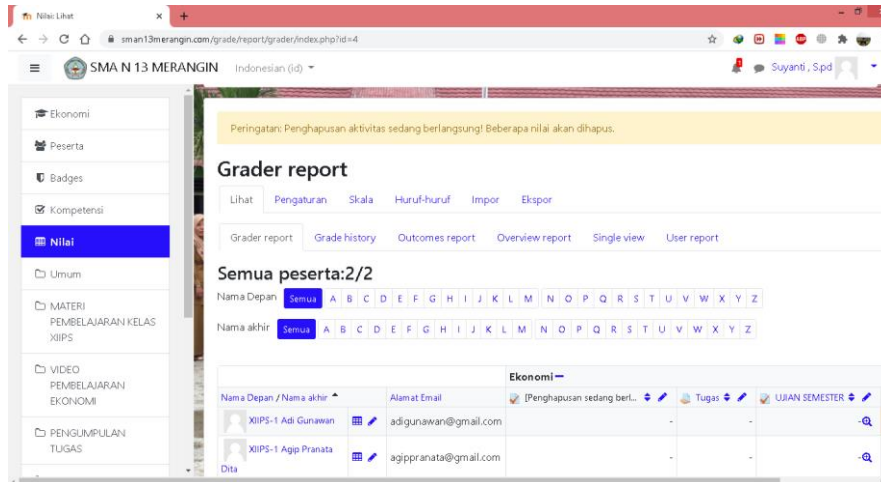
Nilai: Lihat ×  +

sman13merangin.com/grade/report/grader/index.php?id=4

SMA N 13 MERANGIN  Indonesian (id) ▾

Suyanti , S.pd

Ekonomi

Peserta

Badges

Kompetensi

Nilai

Umum

MATERI PEMBELAJARAN KELAS XIIPS

VIDEO PEMBELAJARAN EKONOMI

PENGUMPULAN TUGAS

Peringatan: Penghapusan aktivitas sedang berlangsung! Beberapa nilai akan dihapus.

Grader report

Lihat  Pengaturan  Skala  Huruf-huruf  Impor  Ekspor

Grader report  Grade history  Outcomes report  Overview report  Single view  User report

Semua peserta:2/2

Nama Depan  Semua  A B C D E F G H I J K L M N O P Q R S T U V W X Y Z

Nama akhir  Semua  A B C D E F G H I J K L M N O P Q R S T U V W X Y Z

| | | Ekonomi — | | |
|---|---|---|---|---|
| Nama Depan / Nama akhir ▲ | Alamat Email | [Penghapusan sedang berl... | Tugas | UJIAN SEMESTER |
| XIIPS-1 Adi Gunawan | adigunawan@gmail.com | - | - | - |
| XIIPS-1 Agip Pranata Dita | agippranata@gmail.com | - | - | - |